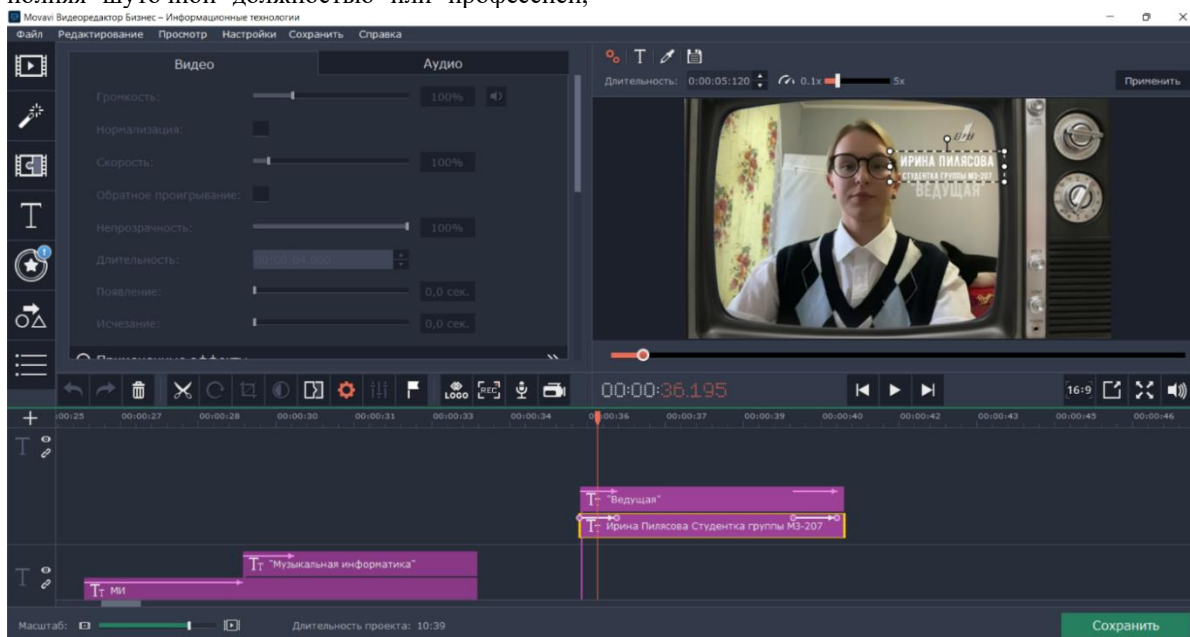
нения шуточной должностью или профессией,

Movavi Видеоредактор Бизнес – Информационные технологии

Файл Редактирование Просмотр Настройки Сохранить Справка

Видео
Аудио

Громкость: 100%
Нормализация:
Скорость: 100%
Обратное проигрывание:
Непрозрачность: 100%
Длительность: 00:00:04.000
Появление: 0,0 сек.
Исчезание: 0,0 сек.

Длительность: 0:00:05:120 0.1x 5x
Применить

ИРИНА ПИЛЯСОВА
СТУДЕНТКА ГРУППЫ МЗ-207
ВЕДУЩАЯ

LOGO REC

00:00:36.195

16:9

00:25 00:00:27 00:00:28 00:00:30 00:00:31 00:00:33 00:00:34 00:00:36 00:00:37 00:00:39 00:00:40 00:00:42 00:00:43 00:00:45 00:00:46

"Ведущая"
Ирина Пилясова Студентка группы МЗ-207
"Музыкальная информатика"
МИ

Масштаб:
Длительность проекта: 10:39
Сохранить